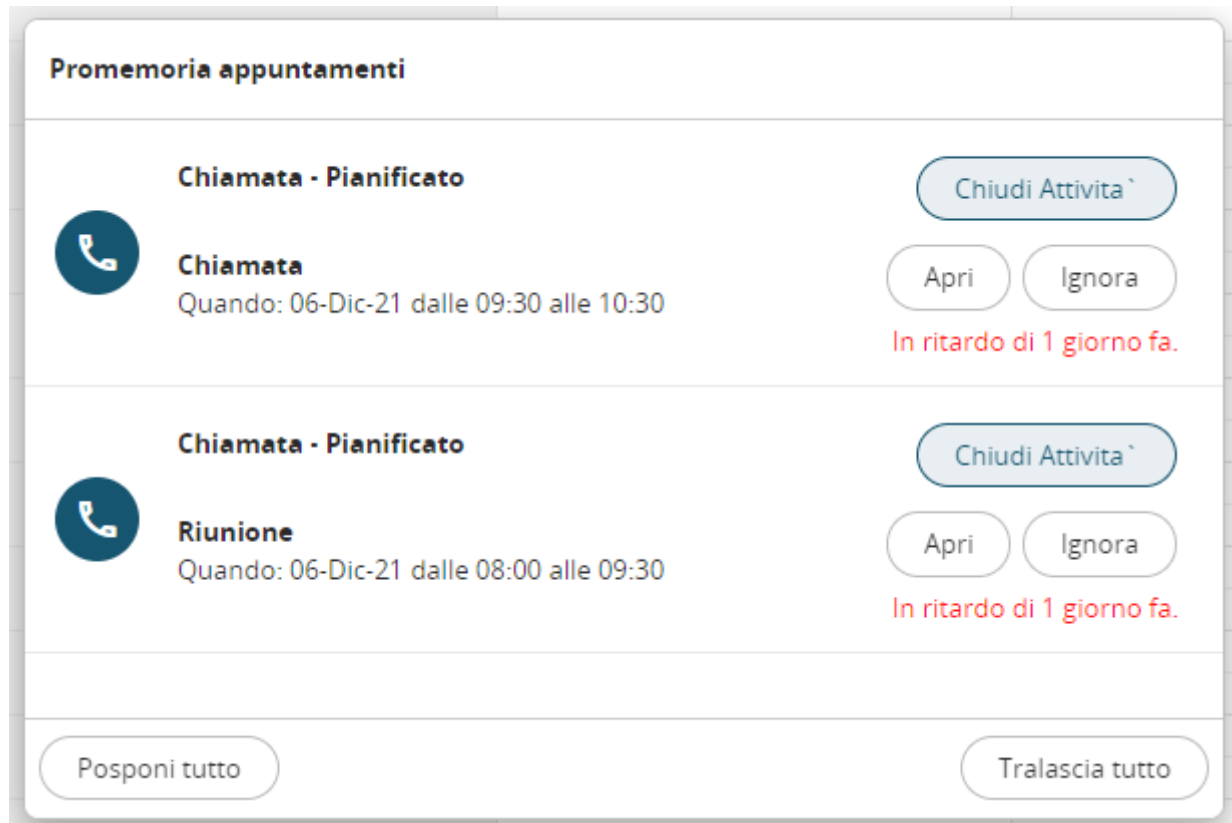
Promemoria appuntamenti

Chiamata - Pianificato

Chiamata
Quando: 06-Dic-21 dalle 09:30 alle 10:30

Chiudi Attivita`

Apri

Ignora

In ritardo di 1 giorno fa.

Chiamata - Pianificato

Riunione
Quando: 06-Dic-21 dalle 08:00 alle 09:30

Chiudi Attivita`

Apri

Ignora

In ritardo di 1 giorno fa.

Posponi tutto

Tralascia tutto